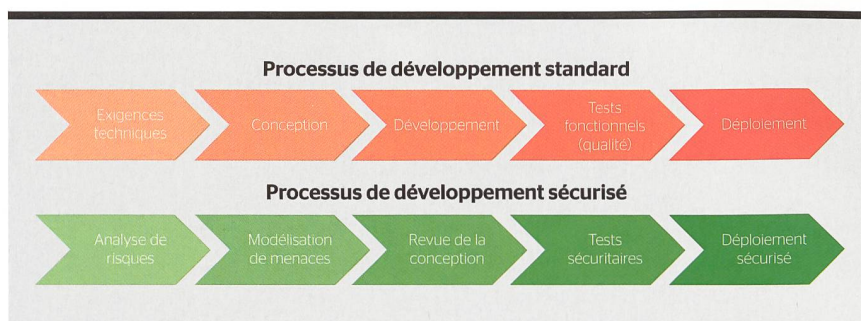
Processus de développement standard

Exigences techniques

Conception

Développement

Tests fonctionnels (qualité)

Déploiement

Processus de développement sécurisé

Analyse de risques

Modélisation de menaces

Revue de la conception

Tests sécuritaires

Déploiement sécurisé